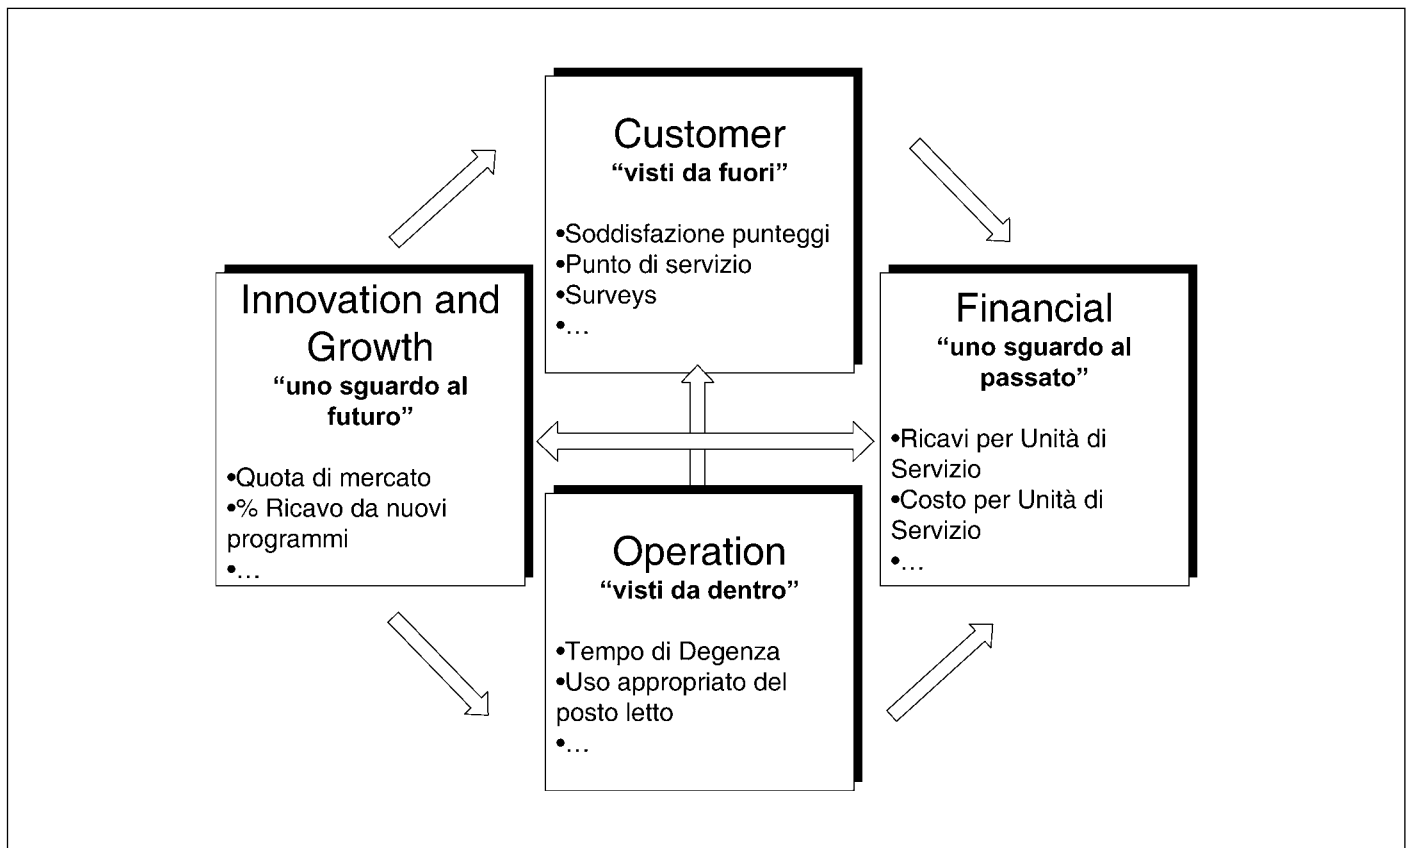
Customer
“visti da fuori”

•Soddisfazione punteggi
•Punto di servizio
•Surveys
•…

Innovation and Growth
“uno sguardo al futuro”

•Quota di mercato
•% Ricavo da nuovi programmi
•…

Financial
“uno sguardo al passato”

•Ricavi per Unità di Servizio
•Costo per Unità di Servizio
•…

Operation
“visti da dentro”

•Tempo di Degenza
•Uso appropriato del posto letto
•…